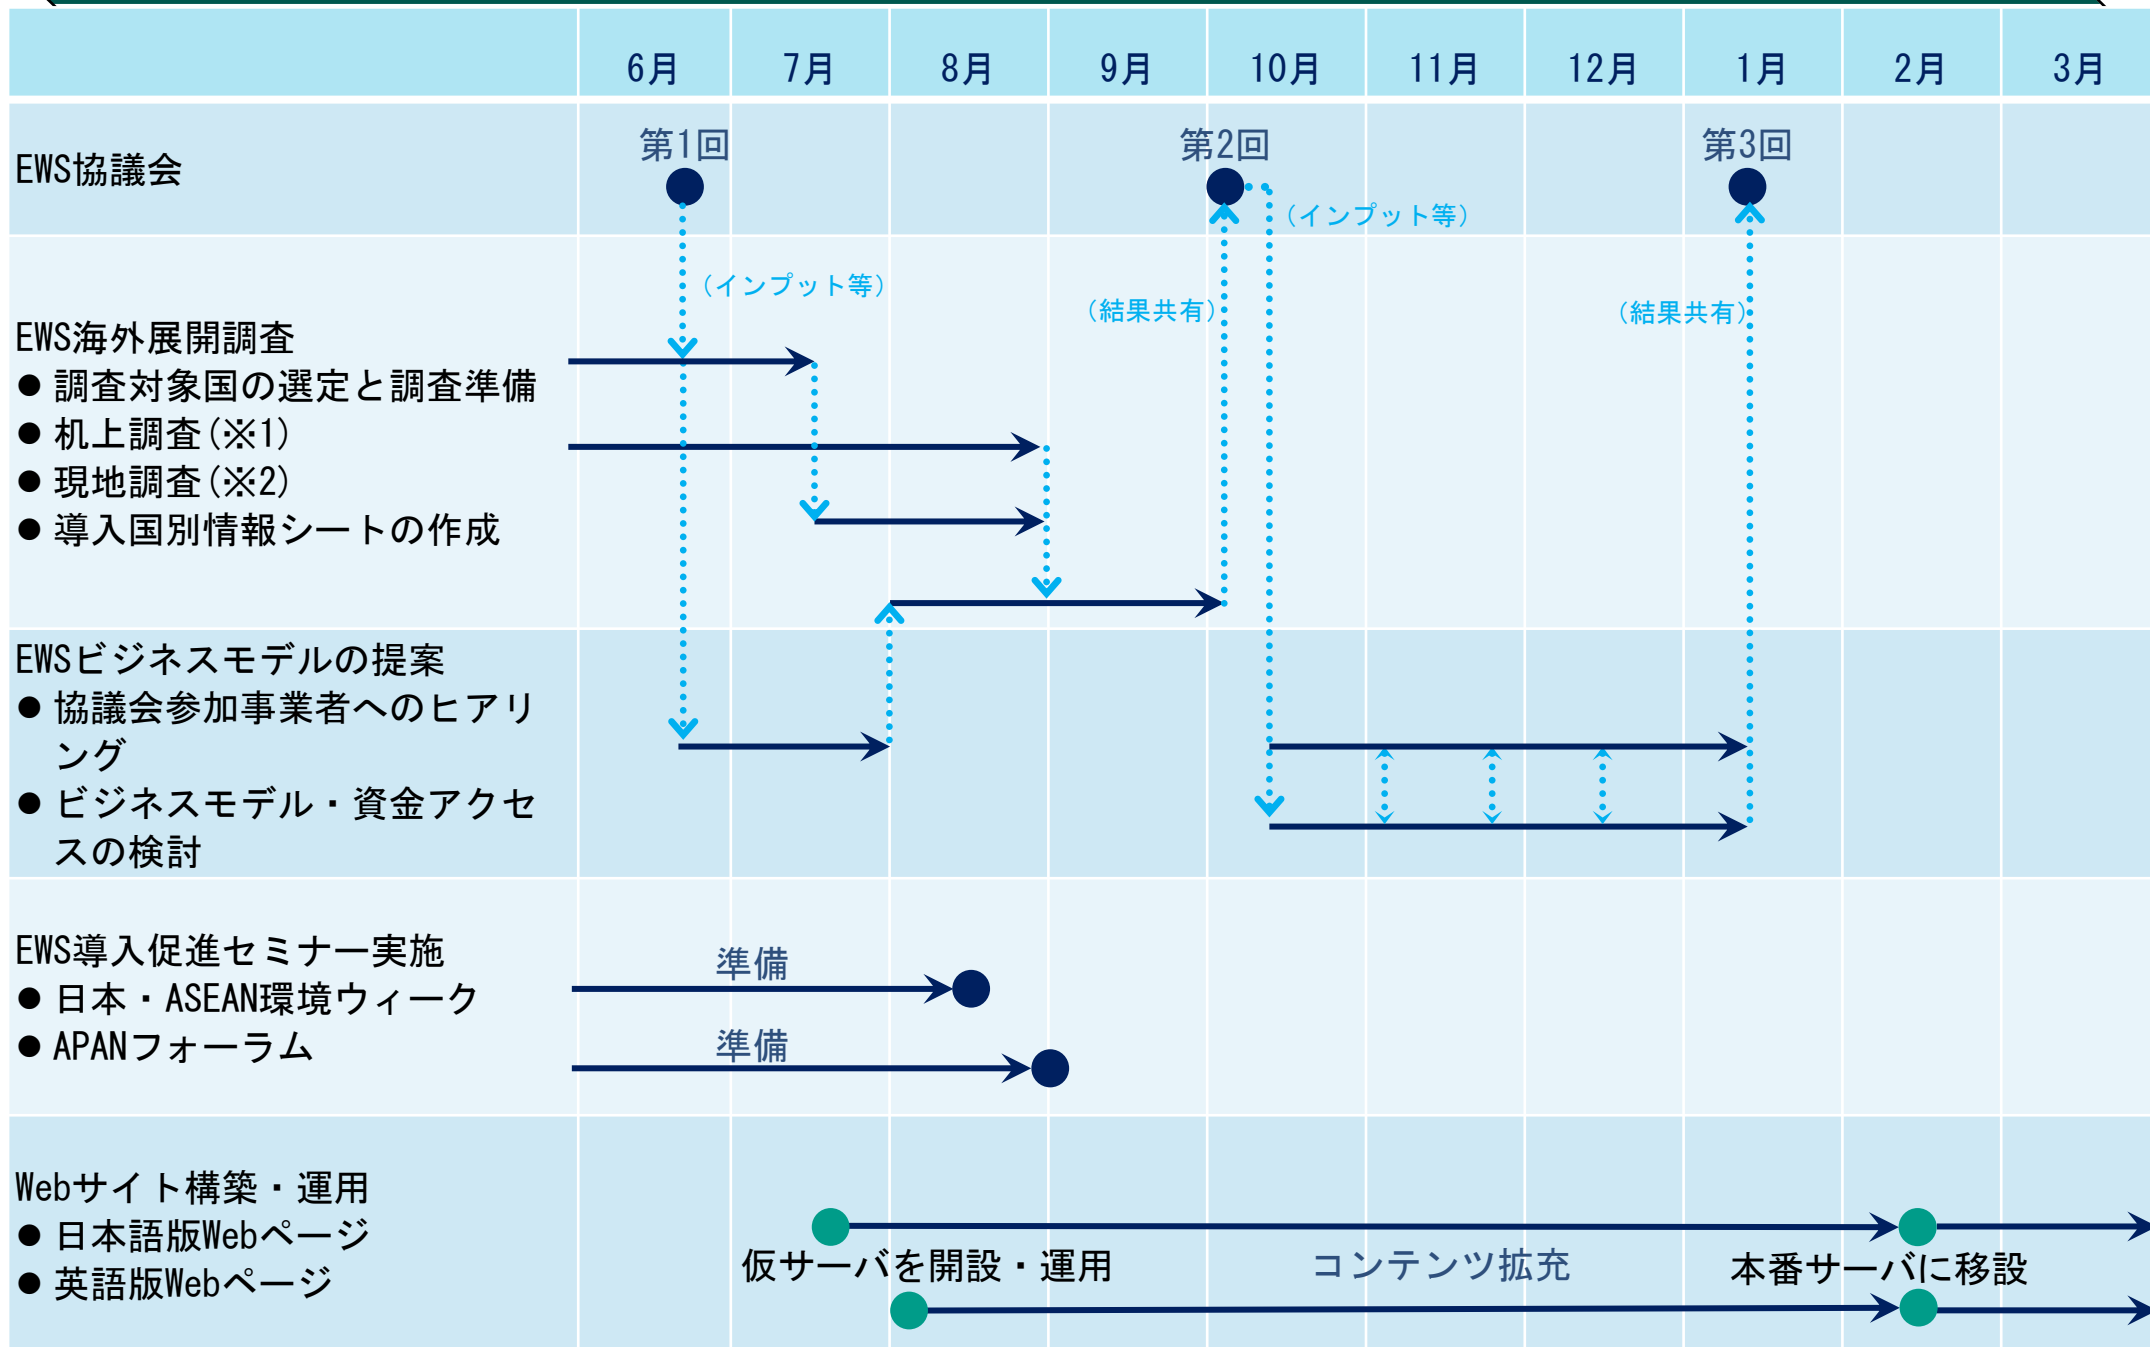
| | 6月 | 7月 | 8月 | 9月 | 10月 | 11月 | 12月 | 1月 | 2月 | 3月 |
|---|---|---|---|---|---|---|---|---|---|---|
| EWS協議会 | 第1回 | | | | 第2回 | | | 第3回 | | |

（インプット等）
（結果共有）
（インプット等）
（結果共有）

EWS海外展開調査
● 調査対象国の選定と調査準備
● 机上調査（※1）
● 現地調査（※2）
● 導入国別情報シートの作成

EWSビジネスモデルの提案
● 協議会参加事業者へのヒアリング
● ビジネスモデル・資金アクセスの検討

EWS導入促進セミナー実施
● 日本・ASEAN環境ウィーク
● APANフォーラム

準備
準備

Webサイト構築・運用
● 日本語版Webページ
● 英語版Webページ

仮サーバを開設・運用
コンテンツ拡充
本番サーバに移設